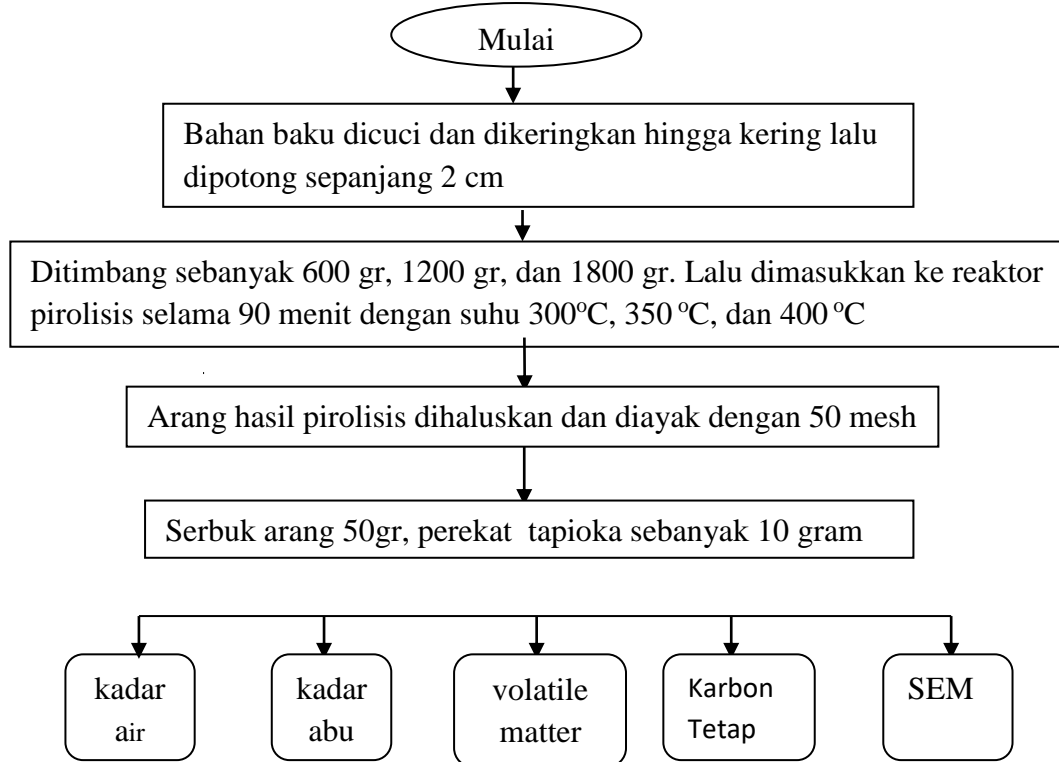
Mulai

Bahan baku dicuci dan dikeringkan hingga kering lalu dipotong sepanjang 2 cm

Ditimbang sebanyak 600 gr, 1200 gr, dan 1800 gr. Lalu dimasukkan ke reaktor pirolisis selama 90 menit dengan suhu 300ºC, 350 ºC, dan 400 ºC

Arang hasil pirolisis dihaluskan dan diayak dengan 50 mesh

Serbuk arang 50gr, perekat tapioka sebanyak 10 gram

kadar air

kadar abu

volatile matter

Karbon Tetap

SEM